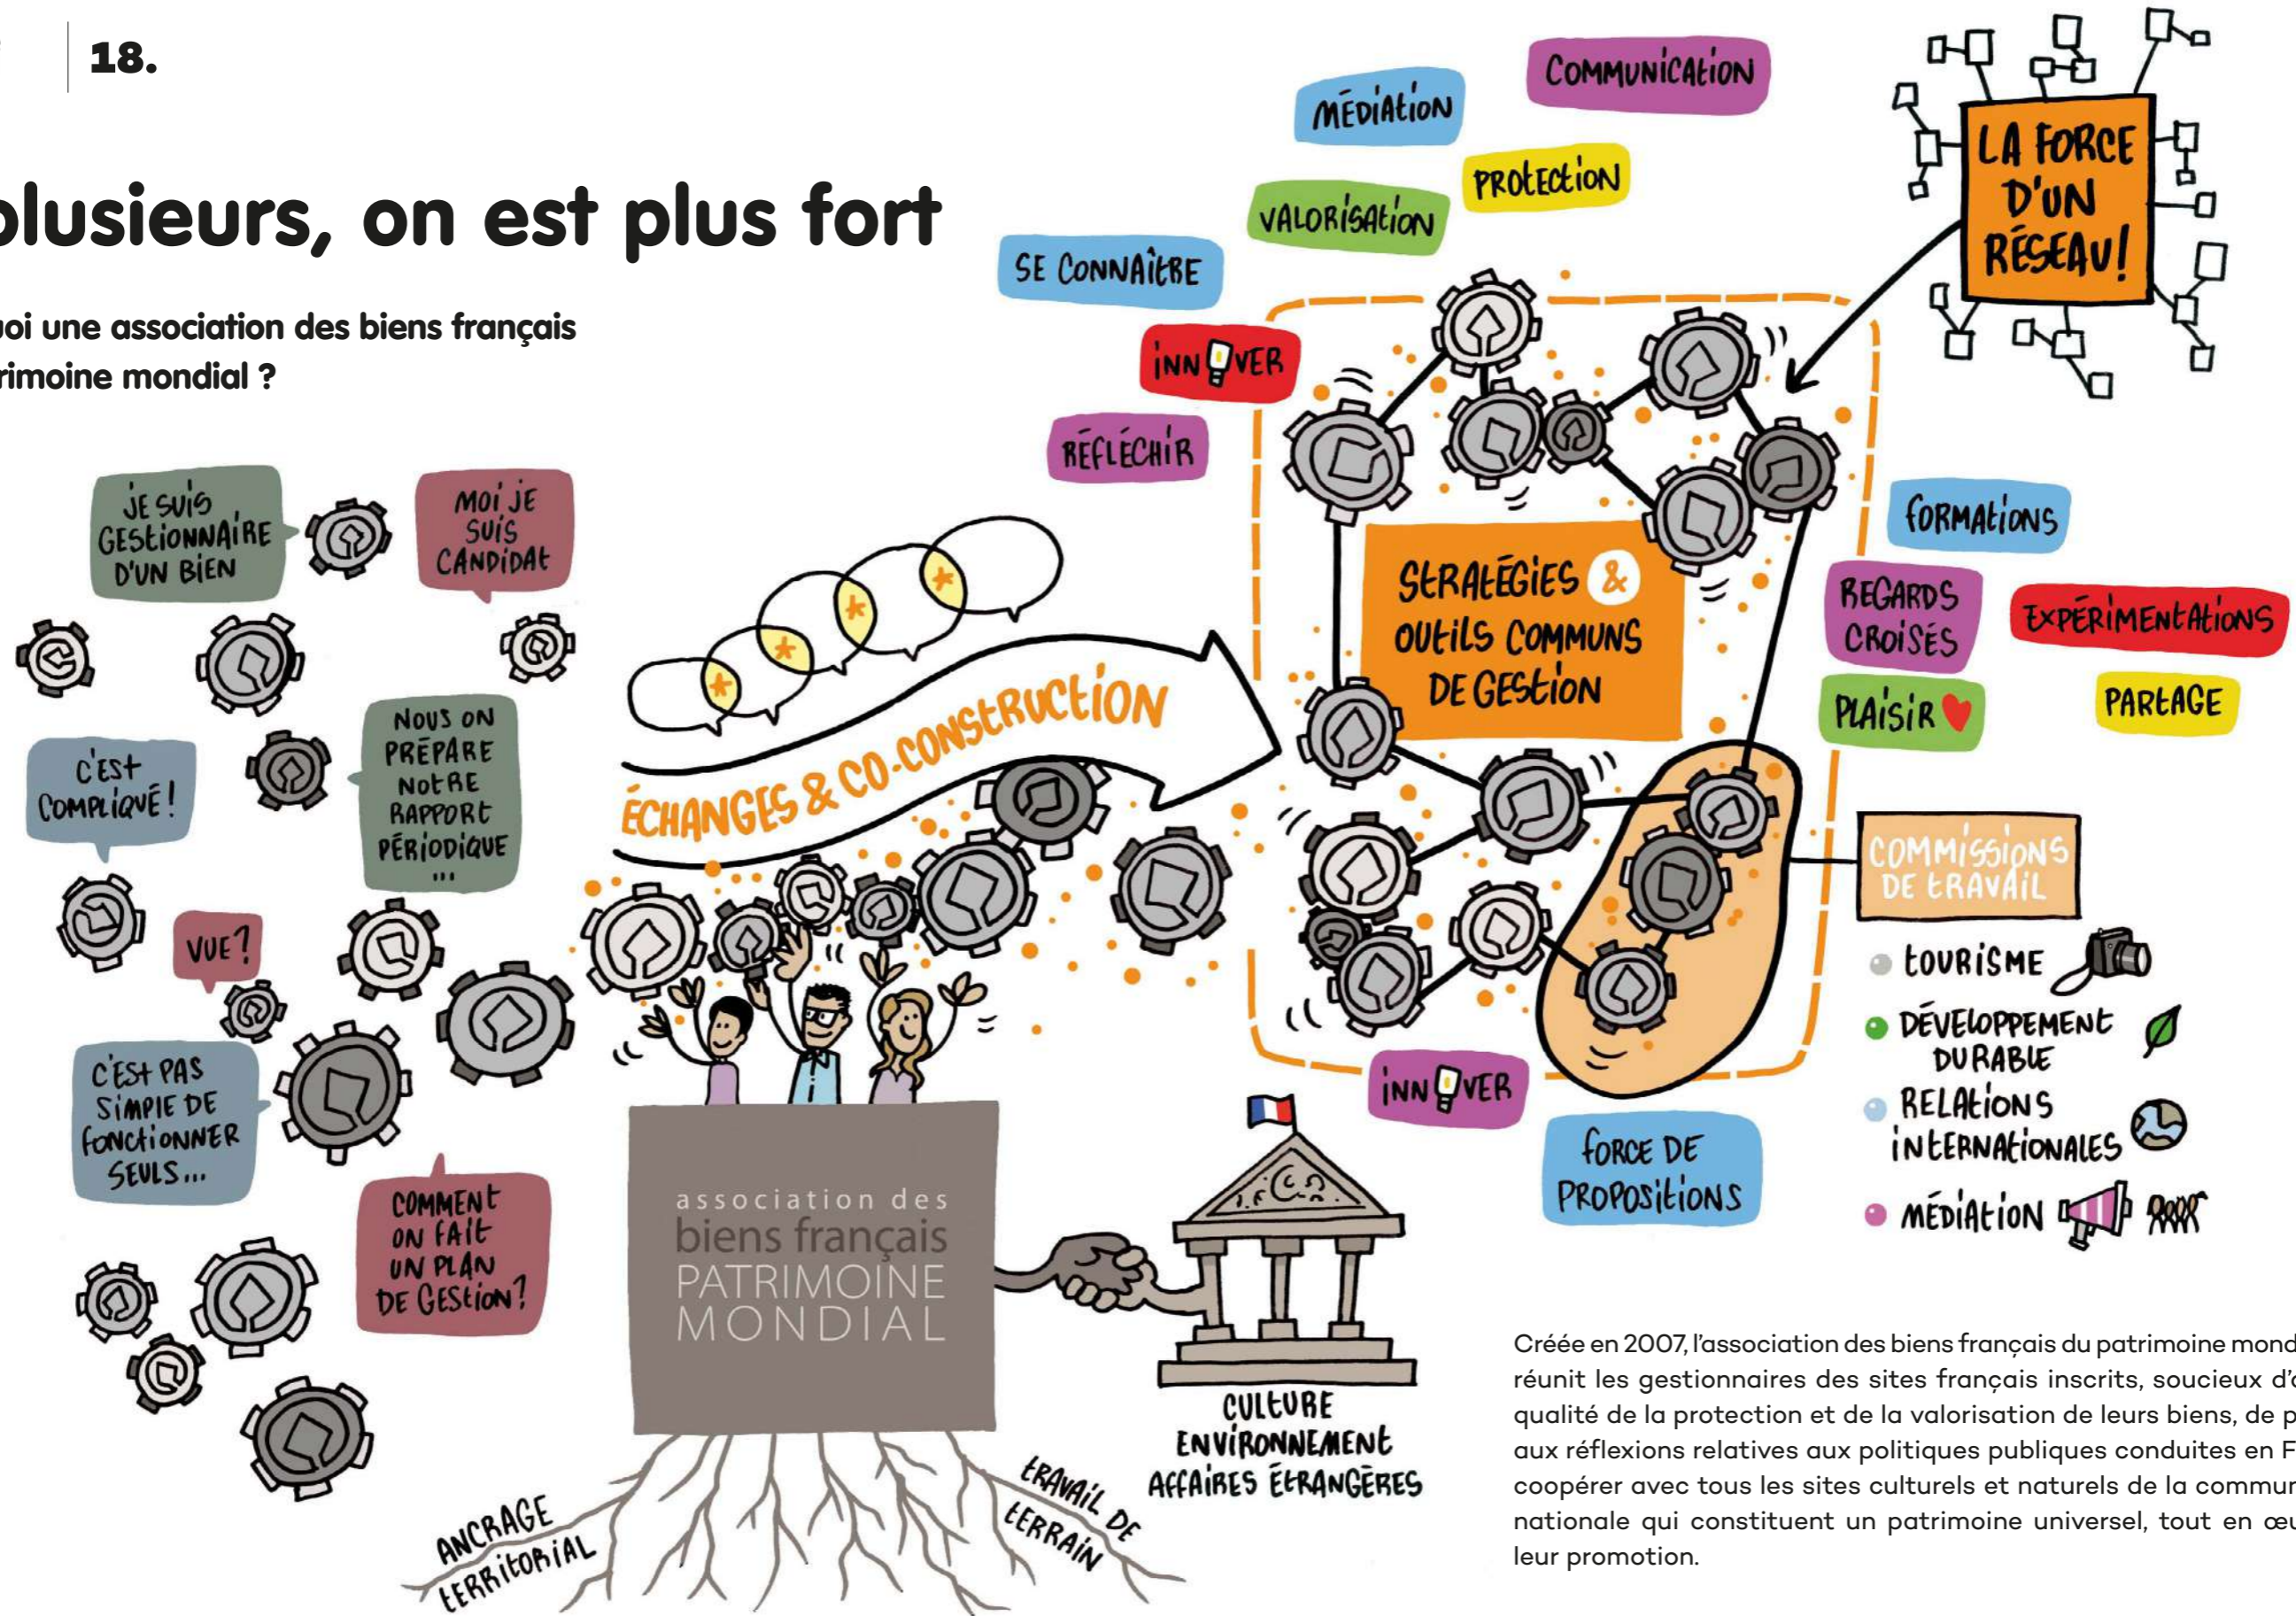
18.

plusieurs, on est plus fort

uoi une association des biens français rimoine mondial ?

JE SUIS GESTIONNAIRE D'UN BIEN

MOI JE SUIS CANDIDAT

C'EST COMPLIQUÉ !

NOUS ON PRÉPARE NOTRE RAPPORT PÉRIODIQUE ...

VUE ?

C'EST PAS SIMPLE DE FONCTIONNER SEULS...

COMMENT ON FAIT UN PLAN DE GESTION ?

ÉCHANGES & CO-CONSTRUCTION

association des biens français PATRIMOINE MONDIAL

ANCRAGE TERRITORIAL

TRAVAIL DE TERRAIN

CULTURE ENVIRONNEMENT AFFAIRES ÉTRANGÈRES

MÉDIATION

COMMUNICATION

PROTECTION

VALORISATION

SE CONNAÎTRE

INNOVER

RÉFLÉCHIR

LA FORCE D'UN RÉSEAU !

STRATÉGIES & OUTILS COMMUNS DE GESTION

FORMATIONS

REGARDS CROISÉS

EXPÉRIMENTATIONS

PLAISIR

PARTAGE

COMMISSIONS DE TRAVAIL

TOURISME

DÉVELOPPEMENT DURABLE

RELATIONS INTERNATIONALES

MÉDIATION

INNOVER

FORCE DE PROPOSITIONS

Créée en 2007, l'association des biens français du patrimoine mond réunit les gestionnaires des sites français inscrits, soucieux d'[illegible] qualité de la protection et de la valorisation de leurs biens, de p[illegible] aux réflexions relatives aux politiques publiques conduites en F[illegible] coopérer avec tous les sites culturels et naturels de la commun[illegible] nationale qui constituent un patrimoine universel, tout en œu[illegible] leur promotion.